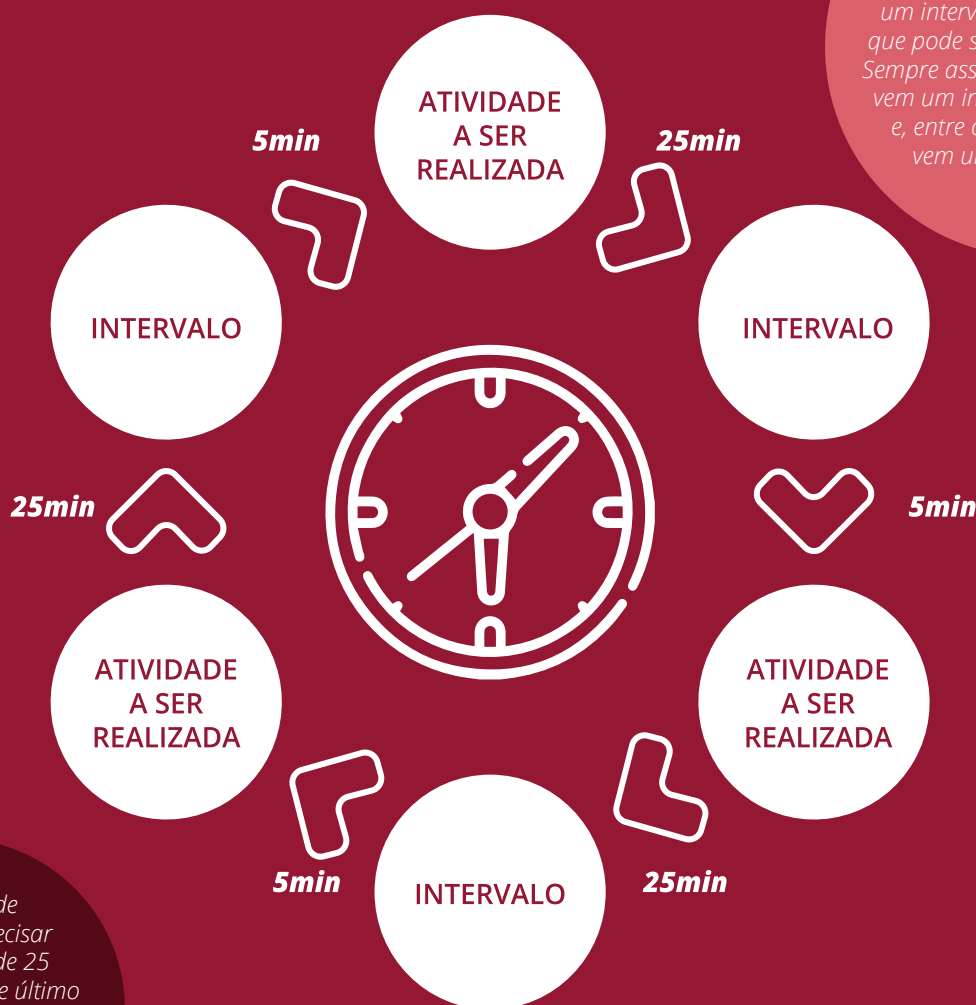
um interv
que pode s
Sempre ass
vem um in
e, entre d
vem u

ATIVIDADE A SER REALIZADA

25min

INTERVALO

5min

ATIVIDADE A SER REALIZADA

25min

INTERVALO

5min

ATIVIDADE A SER REALIZADA

25min

INTERVALO

5min

de
ecisar
de 25
e último